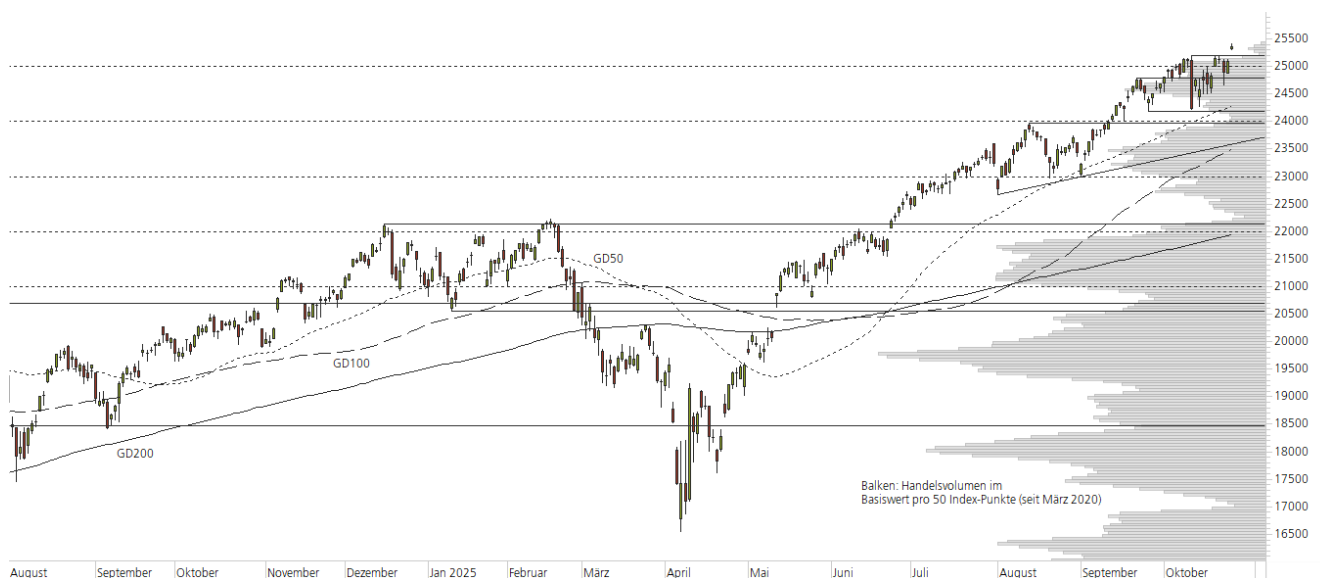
25500
25000
24500
24000
23500
23000
22500
22000
21500
21000
20500
20000
19500
19000
18500
18000
17500
17000
16500

GD50
GD100
GD200

Balken: Handelsvolumen im Basiswert pro 50 Index-Punkte (seit März 2020)

August
September
Oktober
November
Dezember
Jan 2025
Februar
März
April
Mai
Juni
Juli
August
September
Oktober